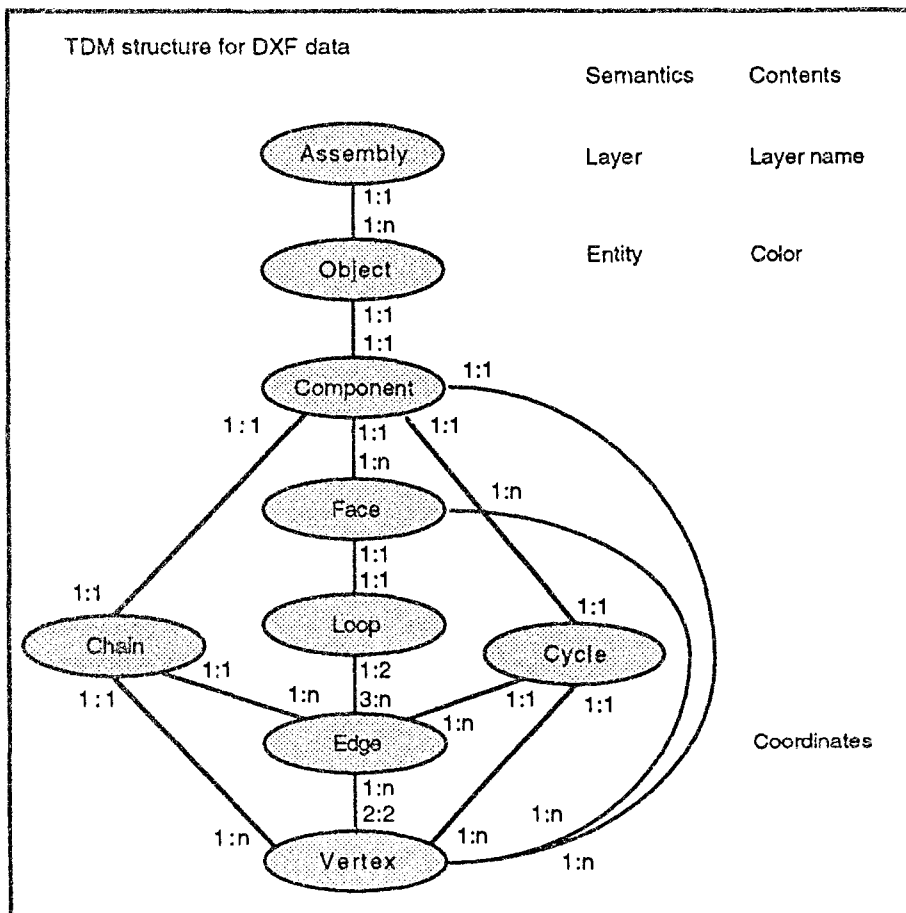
TDM structure for DXF data

Semantics Contents

Assembly

Layer Layer name

1:1
1:n

Object

Entity Color

1:1
1:1

Component

1:1

1 : 1

1:1
1:n

1:1

1:n

Face

1:1
1:1

1:1

Loop

1:1

Chain

Cycle

1:1

1:2
3:n

1:n

1:1

1:n

1 : 1

1:1

Edge

Coordinates

1:n
2:2

1:n

1:n

1:n

Vertex

1:n